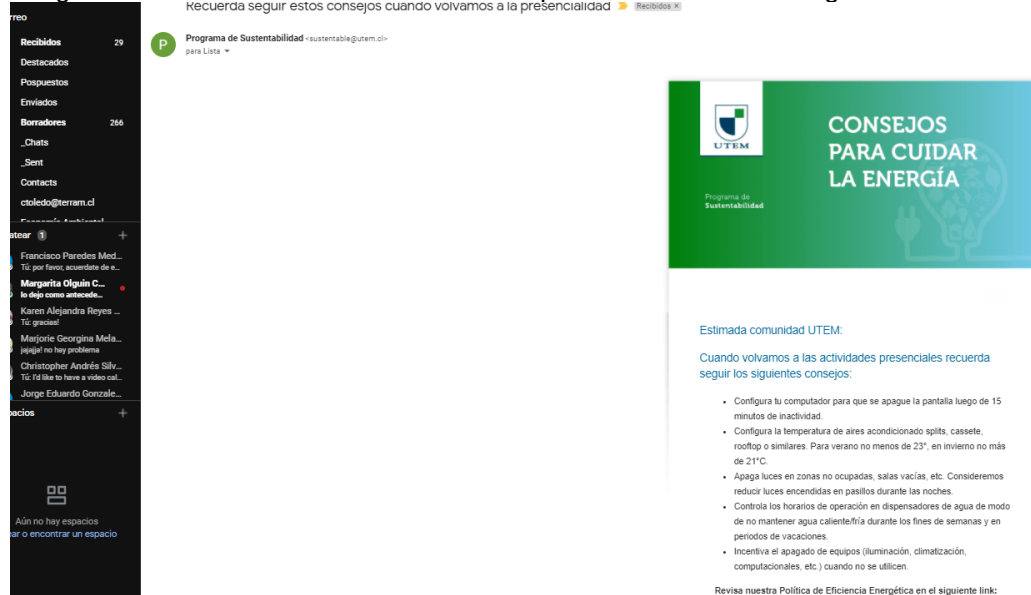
rreo
Recibidos 29
Destacados
Pospuestos
Enviados
Borradores 266
_Chats
_Sent
Contacts
ctoledo@terram.cl
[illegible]
atear 1 +
Francisco Paredes Med...
Tú: por favor, acuérdate de e...
Margarita Olguin C...
lo dejo como antecede...
Karen Alejandra Reyes ...
Tú: gracias!
Marjorie Georgina Mela...
jajaja! no hay problema
Christopher Andrés Silv...
Tú: I'd like to have a video cal...
Jorge Eduardo Gonzale...
pacios +
Aún no hay espacios
ar o encontrar un espacio

Recuerda seguir estos consejos cuando volvamos a la presencialidad Recibidos ×
P
Programa de Sustentabilidad <sustentable@utem.cl>
para Lista

UTEM
Programa de Sustentabilidad
CONSEJOS PARA CUIDAR LA ENERGÍA

Estimada comunidad UTEM:

Cuando volvamos a las actividades presenciales recuerda seguir los siguientes consejos:

- Configura tu computador para que se apague la pantalla luego de 15 minutos de inactividad.
- Configura la temperatura de aires acondicionado splits, cassete, rooftop o similares. Para verano no menos de 23°, en invierno no más de 21°C.
- Apaga luces en zonas no ocupadas, salas vacías, etc. Consideremos reducir luces encendidas en pasillos durante las noches.
- Controla los horarios de operación en dispensadores de agua de modo de no mantener agua caliente/fría durante los fines de semanas y en periodos de vacaciones.
- Incentiva el apagado de equipos (iluminación, climatización, computacionales, etc.) cuando no se utilicen.

Revisa nuestra Política de Eficiencia Energética en el siguiente link: